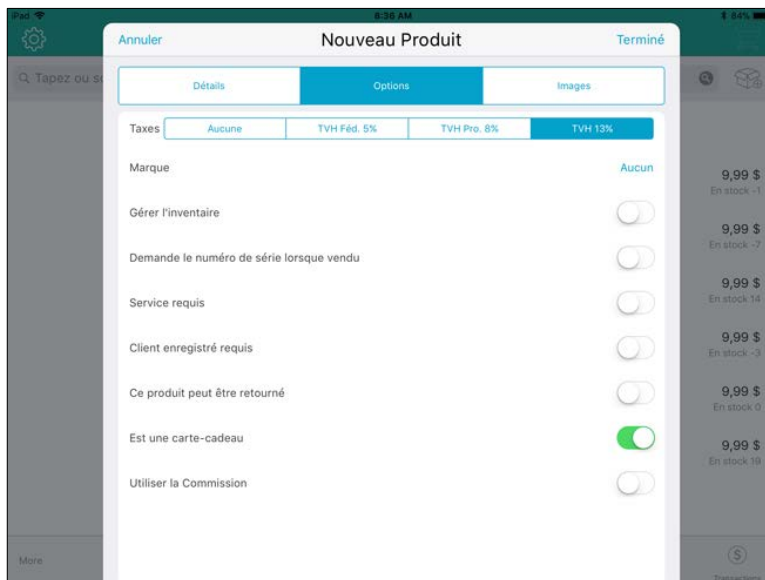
iPad
8:36 AM
84%

Annuler
Nouveau Produit
Terminé

Q Tapez ou s

Détails
Options
Images

Taxes
Aucune
TVH Féd. 5%
TVH Pro. 8%
TVH 13%

Marque
Aucun

Gérer l'inventaire

Demande le numéro de série lorsque vendu

Service requis

Client enregistré requis

Ce produit peut être retourné

Est une carte-cadeau

Utiliser la Commission

9,99 $
En stock -1

9,99 $
En stock -7

9,99 $
En stock 14

9,99 $
En stock -3

9,99 $
En stock 0

9,99 $
En stock 19

More
Transactions